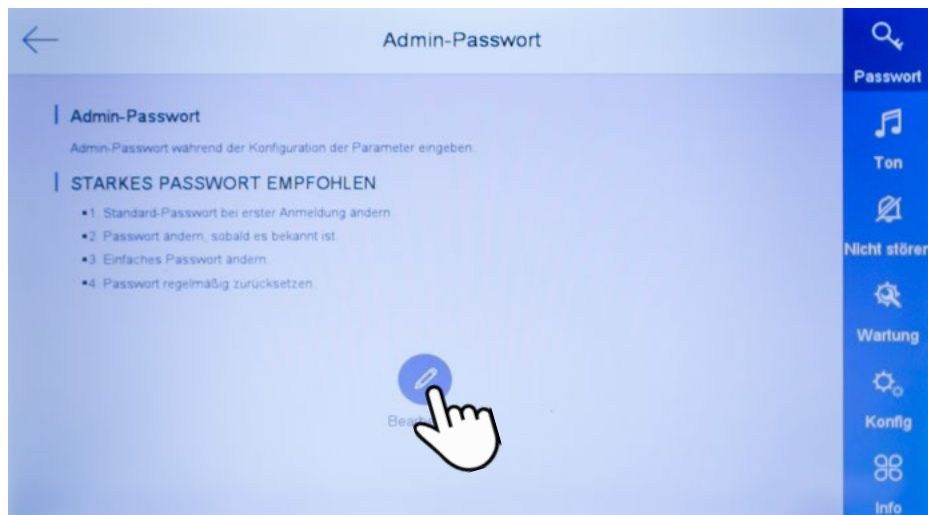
Admin-Passwort

Admin-Passwort

Admin-Passwort während der Konfiguration der Parameter eingeben

STARKES PASSWORT EMPFOHLEN

•1. Standard-Passwort bei erster Anmeldung ändern
•2. Passwort ändern, sobald es bekannt ist
•3. Einfaches Passwort ändern
•4. Passwort regelmäßig zurücksetzen

Bea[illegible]

Passwort
Ton
Nicht stören
Wartung
Konfig
Info